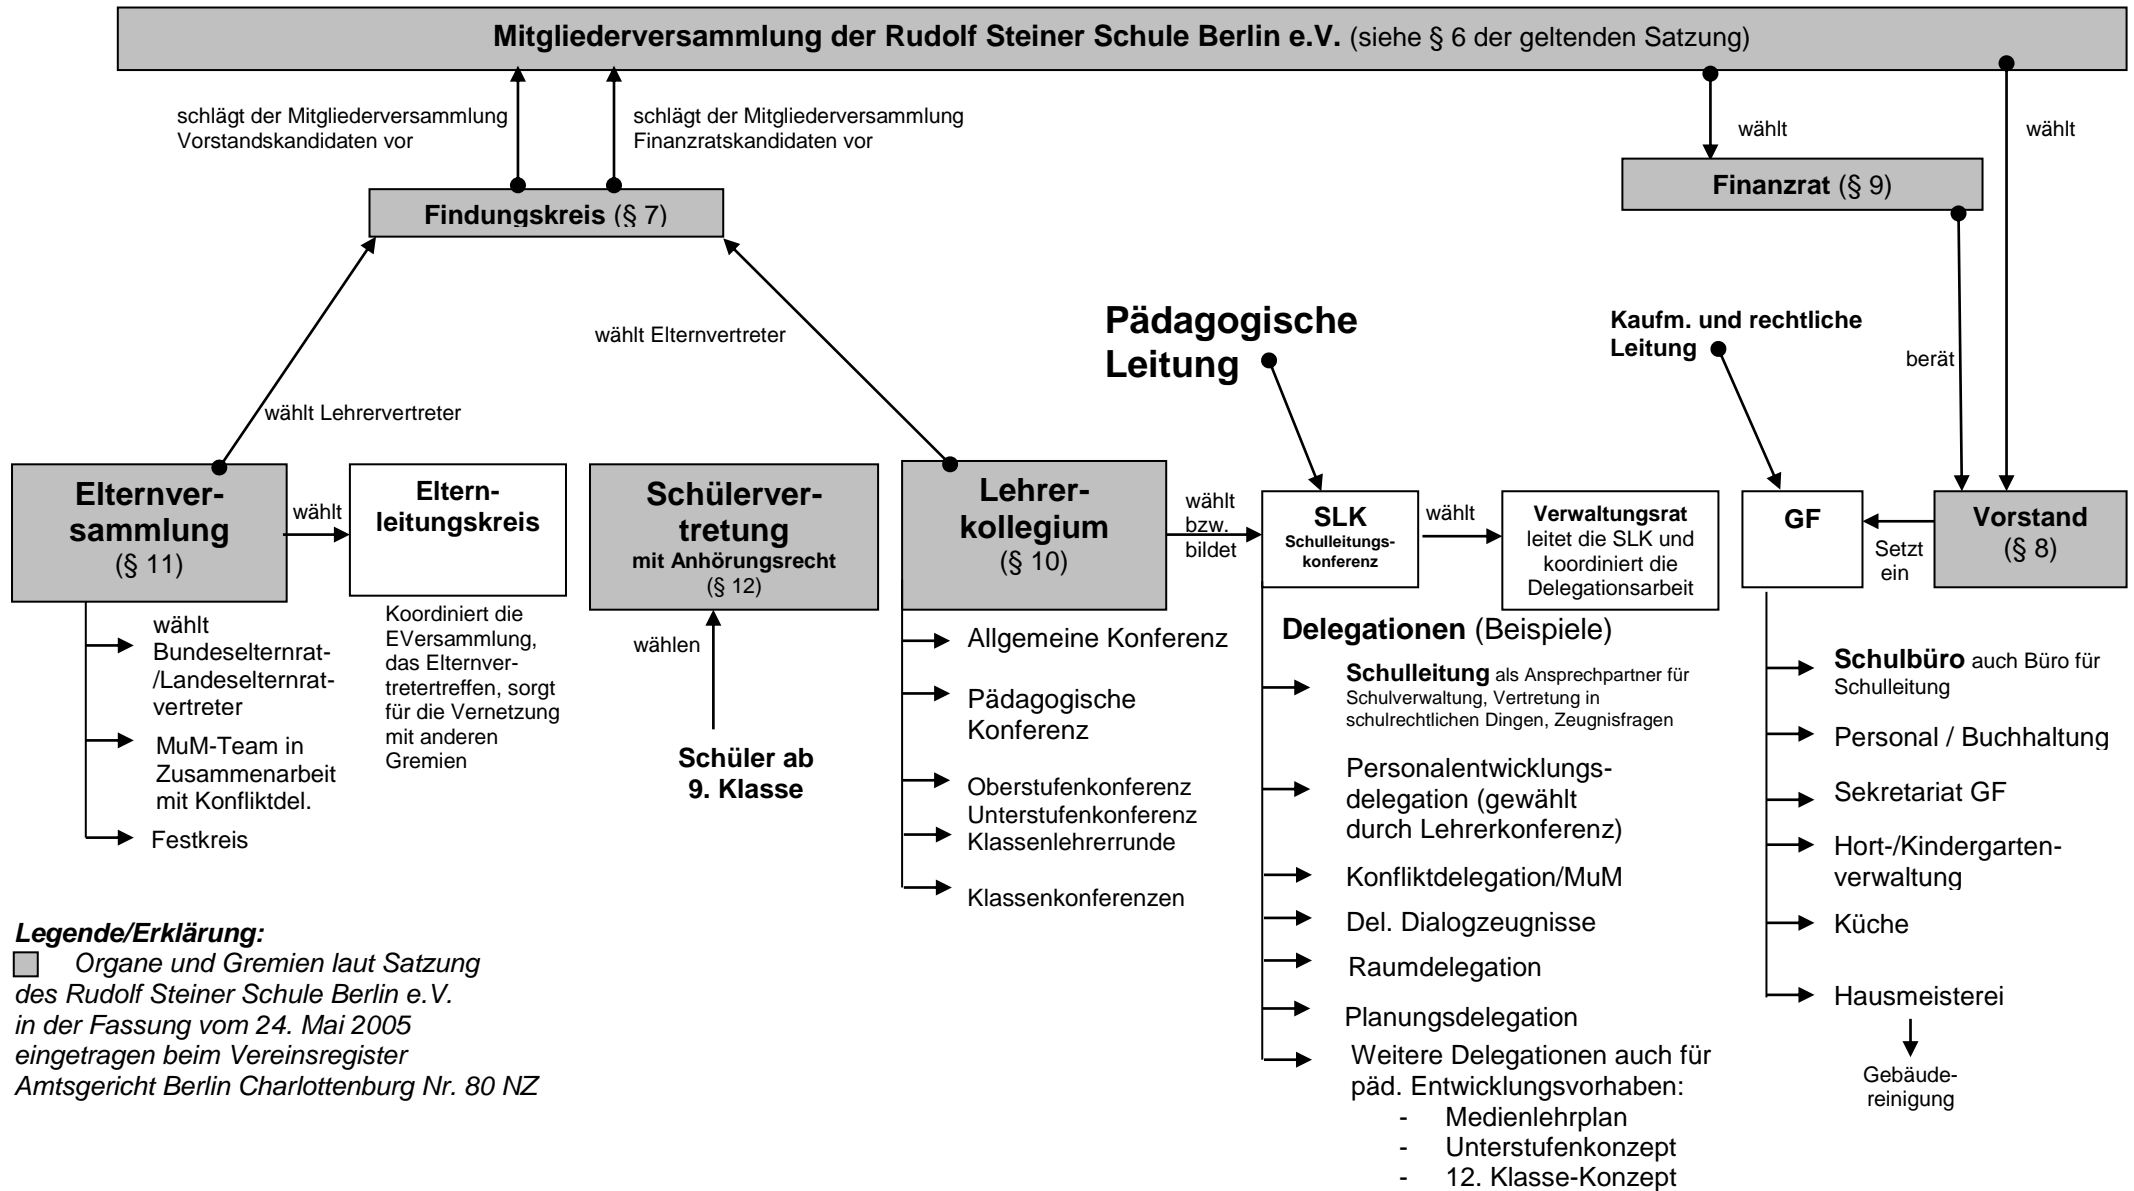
**Mitgliederversammlung der Rudolf Steiner Schule Berlin e.V.** (siehe § 6 der geltenden Satzung)

schlägt der Mitgliederversammlung Vorstandskandidaten vor

schlägt der Mitgliederversammlung Finanzratskandidaten vor

wählt

wählt

**Finanzrat** (§ 9)

**Findungskreis** (§ 7)

wählt Elternvertreter

**Pädagogische Leitung**

**Kaufm. und rechtliche Leitung**

berät

wählt Lehrervertreter

**Elternversammlung** (§ 11)

wählt

**Elternleitungskreis**

Koordiniert die EVersammlung, das Elternvertretertreffen, sorgt für die Vernetzung mit anderen Gremien

**Schülervertretung mit Anhörungsrecht** (§ 12)

wählen

**Schüler ab 9. Klasse**

**Lehrerkollegium** (§ 10)

wählt bzw. bildet

**SLK Schulleitungskonferenz**

wählt

**Verwaltungsrat** leitet die SLK und koordiniert die Delegationsarbeit

**GF**

Setzt ein

**Vorstand** (§ 8)

wählt Bundeselternrat-/Landeselternratvertreter

MuM-Team in Zusammenarbeit mit Konfliktdel.

Festkreis

Allgemeine Konferenz

Pädagogische Konferenz

Oberstufenkonferenz

Unterstufenkonferenz

Klassenlehrerrunde

Klassenkonferenzen

**Delegationen** (Beispiele)

**Schulleitung** als Ansprechpartner für Schulverwaltung, Vertretung in schulrechtlichen Dingen, Zeugnisfragen

Personalentwicklungsdelegation (gewählt durch Lehrerkonferenz)

Konfliktdelegation/MuM

Del. Dialogzeugnisse

Raumdelegation

Planungsdelegation

Weitere Delegationen auch für päd. Entwicklungsvorhaben:
- Medienlehrplan
- Unterstufenkonzept
- 12. Klasse-Konzept

**Schulbüro** auch Büro für Schulleitung

Personal / Buchhaltung

Sekretariat GF

Hort-/Kindergartenverwaltung

Küche

Hausmeisterei

Gebäudereinigung

***Legende/Erklärung:***

*Organe und Gremien laut Satzung des Rudolf Steiner Schule Berlin e.V. in der Fassung vom 24. Mai 2005 eingetragen beim Vereinsregister Amtsgericht Berlin Charlottenburg Nr. 80 NZ*